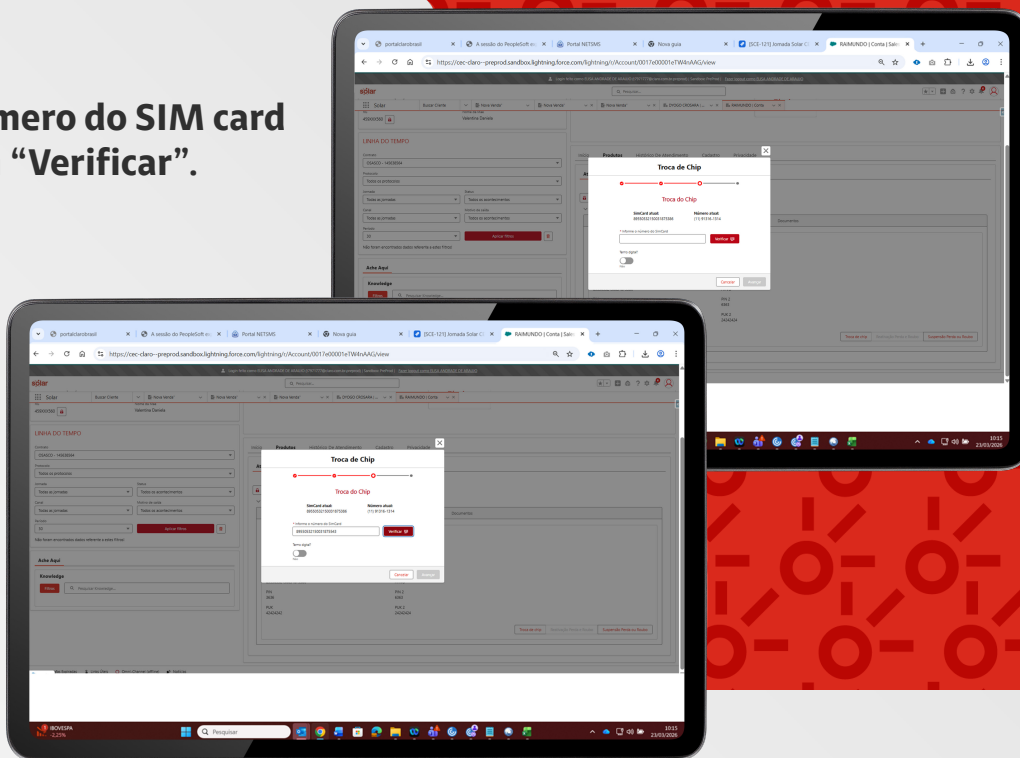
mero do SIM card
"Verificar".

portalclarobrasil
A sessão do PeopleSoft e
Portal NETSMS
Nova guia
[SCE-121] Jornada Solar C
RAIMUNDO | Conta | Sal
https://cec-claro--preprod.sandbox.lightning.force.com/lightning/r/Account/0017e00001eTW4nAAG/view

Solar
Pesquisa...
LINHA DO TEMPO
Todos os protocolos
Todas as jornadas
Todos os acontecimentos
50
Aplicar filtros
Não foram encontrados dados referente a estes filtros
Acho Aqui
Knowledge
Filtros
Pesquisar Knowledge...
Produtos
Histórico De Atendimento
Cadastro
Privacidade
Troca de Chip
Troca do Chip
SimCard atual
Número atual
(11) 91316-1314
* Informe o número do SimCard
Verificar
Termo Digital?
Não
Cancelar
Avançar
Documentos
PIN 2
PUK 2
Troca de chip
Suspender/Restituir Roubo

Solar
Pesquisa...
LINHA DO TEMPO
Todos os protocolos
Todas as jornadas
Todos os acontecimentos
50
Aplicar filtros
Não foram encontrados dados referente a estes filtros
Acho Aqui
Knowledge
Filtros
Pesquisar Knowledge...
Produtos
Histórico De Atendimento
Cadastro
Privacidade
Troca de Chip
Troca do Chip
SimCard atual
Número atual
(11) 91316-1314
* Informe o número do SimCard
Verificar
Termo digital?
Não
Cancelar
Avançar
Documentos
PIN
PUK
PIN 2
PUK 2
Troca de chip
Suspender/Restituir Roubo
IBOVESPA
-2,25%
Pesquisar
10:15
23/03/2026